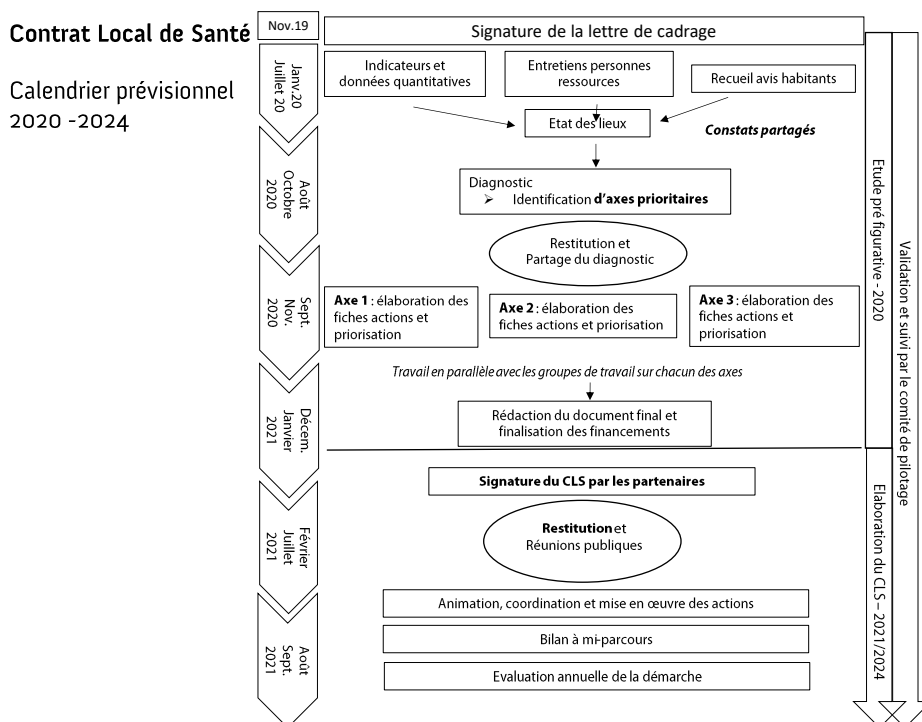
Contrat Local de Santé

Calendrier prévisionnel 2020 -2024

Nov.19

Signature de la lettre de cadrage

Janv.20 Juillet 20

Indicateurs et données quantitatives

Entretiens personnes ressources

Recueil avis habitants

Etat des lieux

Constats partagés

Août Octobre 2020

Diagnostic
➢ Identification d'axes prioritaires

Restitution et Partage du diagnostic

Sept. Nov. 2020

Axe 1 : élaboration des fiches actions et priorisation

Axe 2 : élaboration des fiches actions et priorisation

Axe 3 : élaboration des fiches actions et priorisation

Travail en parallèle avec les groupes de travail sur chacun des axes

Décem. Janvier 2021

Rédaction du document final et finalisation des financements

Février Juillet 2021

Signature du CLS par les partenaires

Restitution et Réunions publiques

Août Sept. 2021

Animation, coordination et mise en œuvre des actions

Bilan à mi-parcours

Evaluation annuelle de la démarche

Etude pré figurative - 2020

Elaboration du CLS – 2021/2024

Validation et suivi par le comité de pilotage